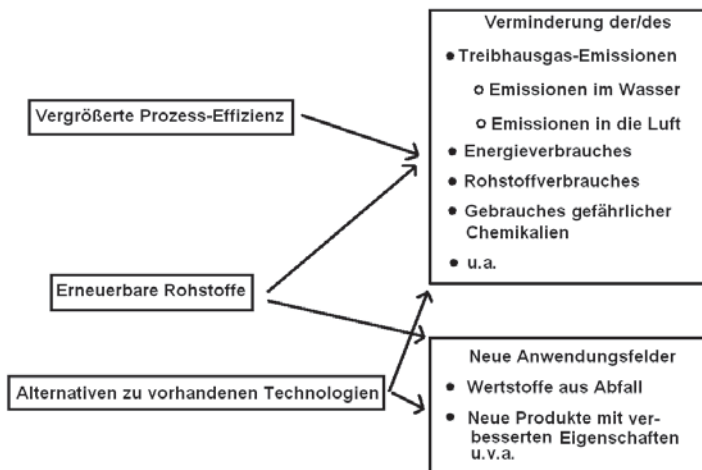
Vergrößerte Prozess-Effizienz

Erneuerbare Rohstoffe

Alternativen zu vorhandenen Technologien

Verminderung der/des

• Treibhausgas-Emissionen

○ Emissionen im Wasser

○ Emissionen in die Luft

• Energieverbrauches

• Rohstoffverbrauches

• Gebrauches gefährlicher Chemikalien

• u.a.

Neue Anwendungsfelder

• Wertstoffe aus Abfall

• Neue Produkte mit verbesserten Eigenschaften u.v.a.